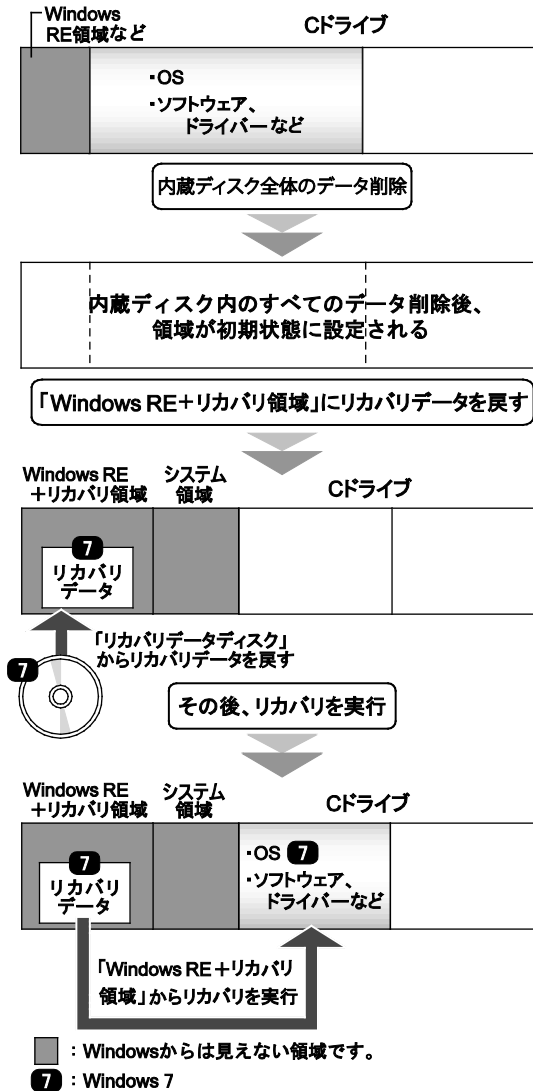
Windows RE領域など

Cドライブ

・OS
・ソフトウェア、ドライバーなど

内蔵ディスク全体のデータ削除

内蔵ディスク内のすべてのデータ削除後、領域が初期状態に設定される

「Windows RE＋リカバリ領域」にリカバリデータを戻す

Windows RE ＋リカバリ領域

システム領域

Cドライブ

7
リカバリデータ

7

「リカバリデータディスク」からリカバリデータを戻す

その後、リカバリを実行

Windows RE ＋リカバリ領域

システム領域

Cドライブ

7
リカバリデータ

・OS 7
・ソフトウェア、ドライバーなど

「Windows RE＋リカバリ領域」からリカバリを実行

：Windowsからは見えない領域です。

7 ：Windows 7